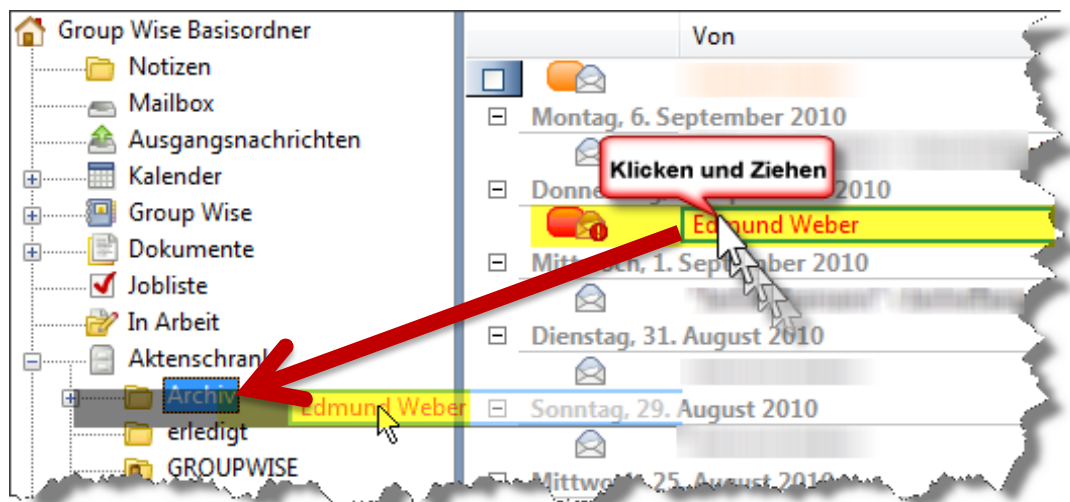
Group Wise Basisordner
Notizen
Mailbox
Ausgangsnachrichten
Kalender
Group Wise
Dokumente
Jobliste
In Arbeit
Aktenschrank
Archiv
erledigt
GROUPWISE

Von
Montag, 6. September 2010
Klicken und Ziehen
Donne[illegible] 2010
Edmund Weber
Mitt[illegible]och, 1. Sept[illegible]ber 2010
Dienstag, 31. August 2010
Edmund Weber
Sonntag, 29. August 2010
Mittwo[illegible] 25. August 2010